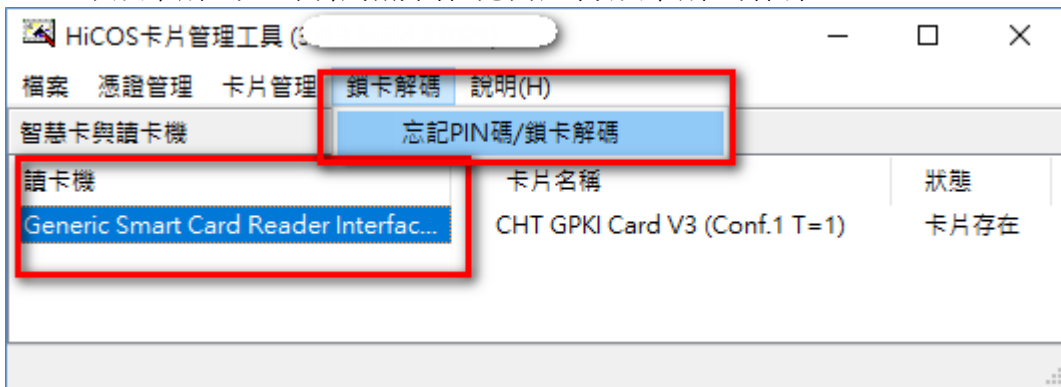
HiCOS卡片管理工具 ([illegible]

檔案 憑證管理 卡片管理 鎖卡解碼 說明(H)

忘記PIN碼/鎖卡解碼

智慧卡與讀卡機

| 讀卡機 | 卡片名稱 | 狀態 |
|---|---|---|
| Generic Smart Card Reader Interfac... | CHT GPKI Card V3 (Conf.1 T=1) | 卡片存在 |